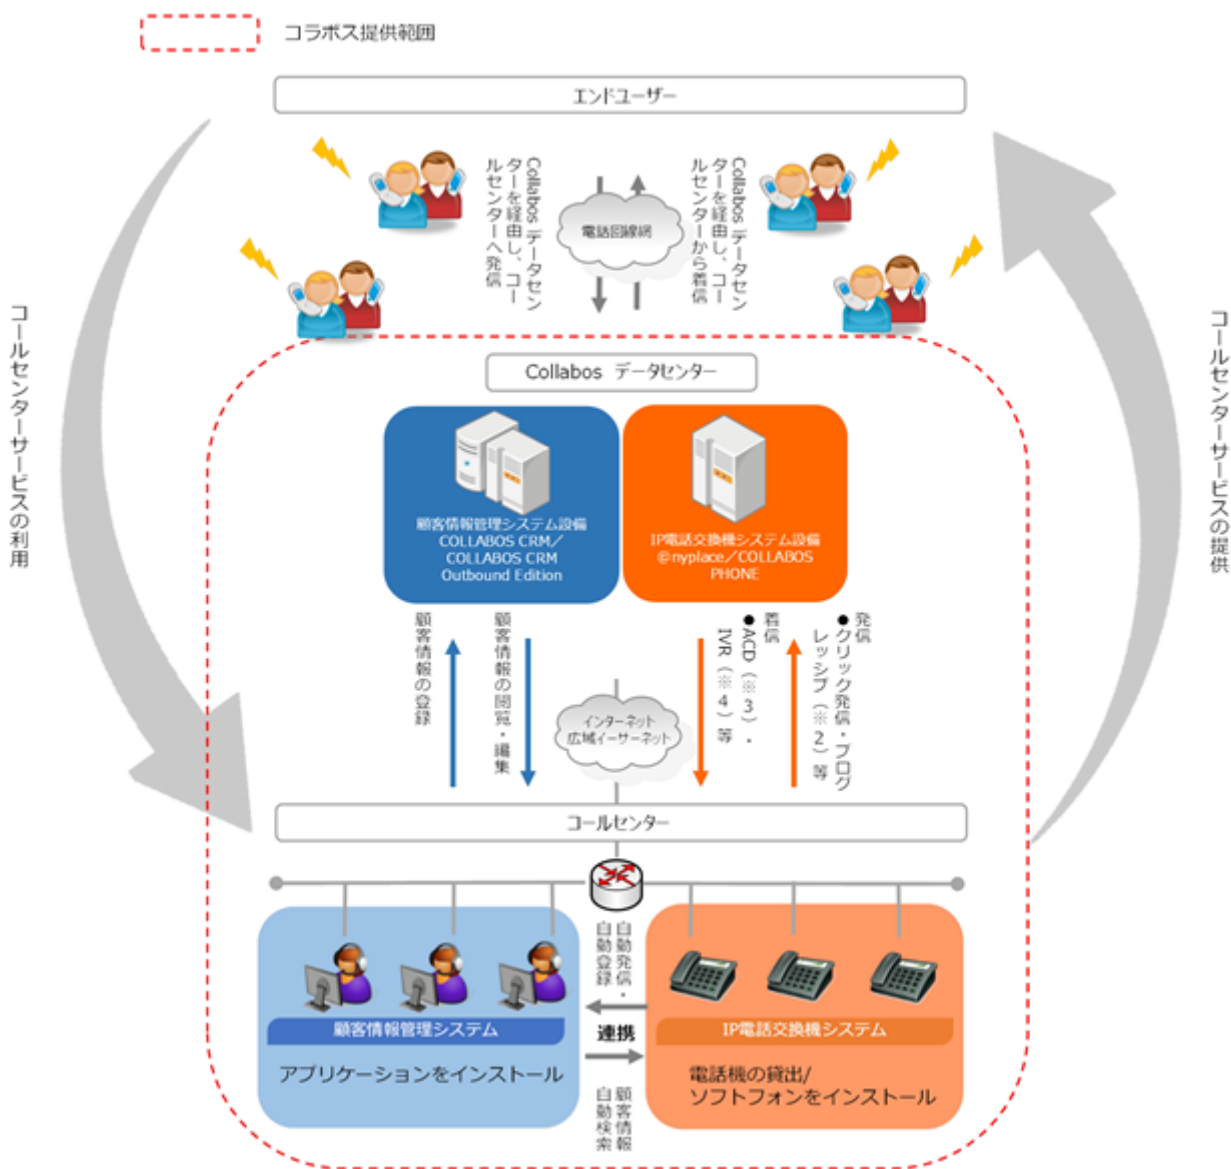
コラボス提供範囲

エンドユーザー

Collabos データセンターを経由し、コールセンターへ発信

電話回線網

Collabos データセンターを経由し、コールセンターから着信

コールセンターサービスの利用

コールセンターサービスの提供

Collabos データセンター

顧客情報管理システム設備
COLLABOS CRM／
COLLABOS CRM
Outbound Edition

IP電話交換機システム設備
@nyplace／COLLABOS
PHONE

顧客情報の登録

顧客情報の閲覧・編集

インターネット
広域イーサーネット

着信
●ACD（※3）・IVR（※4）等

発信
●クリック発信・プログレッシブ（※2）等

コールセンター

自動発信・自動登録

顧客情報管理システム

アプリケーションをインストール

連携

顧客情報自動検索

IP電話交換機システム

電話機の貸出/
ソフトフォンをインストール